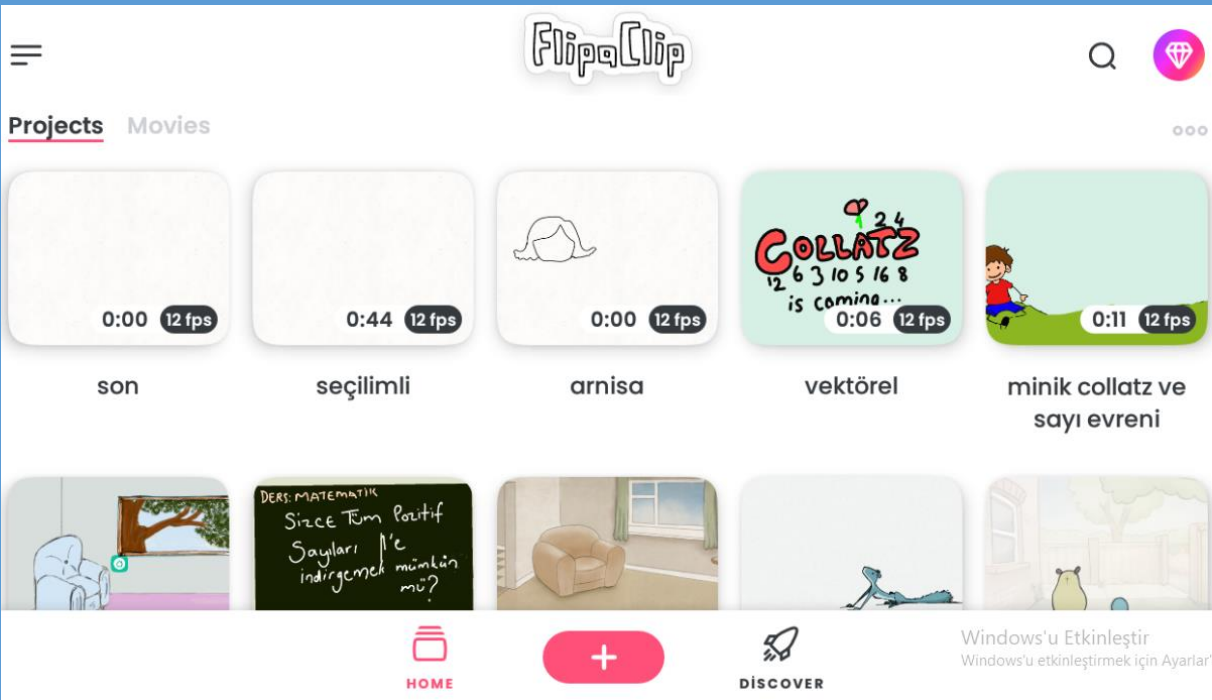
FlipaClip

Projects Movies

0:00 12 fps
son

0:44 12 fps
seçilimli

0:00 12 fps
arnisa

COLLATZ
2 4
12 6 3 10 5 16 8
is coming...
0:06 12 fps
vektörel

0:11 12 fps
minik collatz ve sayı evreni

DERS: MATEMATİK
Sizce Tüm Pozitif Sayıları 1'e indirgemek mümkün mü?

HOME
+
DİSCOVER

Windows'u Etkinleştir
Windows'u etkinleştirmek için Ayarlar'